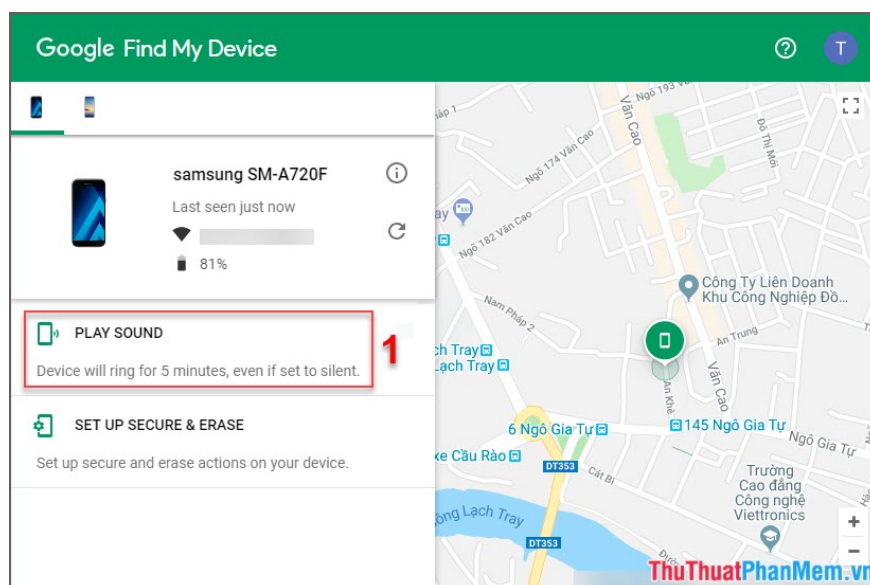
Google Find My Device

T

samsung SM-A720F

Last seen just now

81%

PLAY SOUND

Device will ring for 5 minutes, even if set to silent.

1

SET UP SECURE & ERASE

Set up secure and erase actions on your device.

Ngõ 193 Văn

Văn Cao

Ngõ 174 Văn Cao

Đỗ Thị Mỏi

Ngõ 182 Văn Cao

Công Ty Liên Doanh Khu Công Nghiệp Đồ...

Nam Pháp 2

ch Tray

Lạch Tray

An Trung

Văn Cao

An Khê

6 Ngô Gia Tự

145 Ngô Gia Tự

Ngô Gia Tự

ke Cầu Rào

DT353

Cát Bi

Trường Cao đẳng Công nghệ Viettronics

ông Lạch Tray

DT353

ThuThuatPhanMem.vn